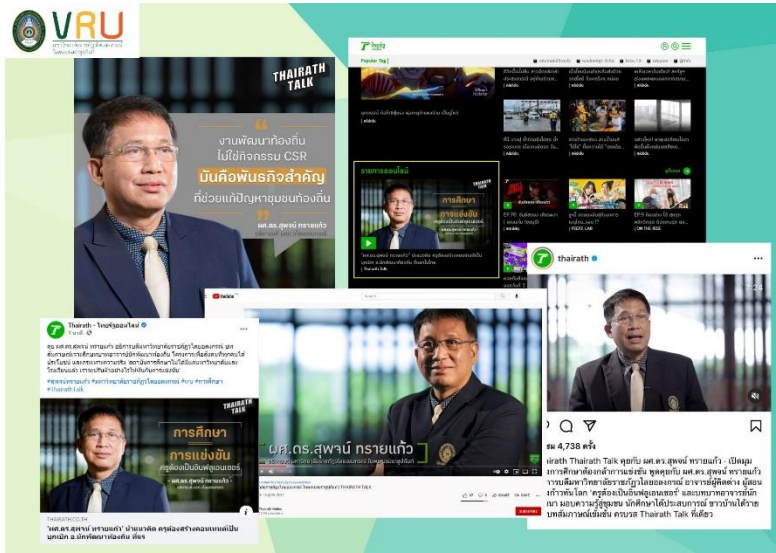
VRU
มหาวิทยาลัยราชภัฏวไลยอลงกรณ์ ในพระบรมราชูปถัมภ์

THAIRATH TALK
งานพัฒนาท้องถิ่น ไม่ใช่กิจกรรม CSR
มันคือพันธกิจสำคัญ
ที่ช่วยแก้ปัญหาชุมชนท้องถิ่น
ผศ.ดร.สุพจน์ ทรายแก้ว

ไทยรัฐ
Popular Tag
รายการออนไลน์
THAIRATH TALK
การศึกษา
การแข่งขัน

Thairath - ไทยรัฐออนไลน์
THAIRATH TALK
การศึกษา
การแข่งขัน
ผศ.ดร.สุพจน์ ทรายแก้ว
THAIRATH.CO.TH
"ผศ.ดร.สุพจน์ ทรายแก้ว" นำแนวคิด ครูต้องสร้างคอนเทนต์เป็น ยุคเปิด อ.นักพัฒนาท้องถิ่น ที่จร

YouTube
ผศ.ดร.สุพจน์ ทรายแก้ว

thairath
4,738 ครั้ง
thairath Thairath Talk คุยกับ ผศ.ดร.สุพจน์ ทรายแก้ว - เปิดมุม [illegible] การศึกษาต้องกล้าการแข่งขัน พูดคุยกับ ผศ.ดร.สุพจน์ ทรายแก้ว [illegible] การศึกษามหาวิทยาลัยราชภัฏวไลยอลงกรณ์ อาจารย์ผู้ติดต่าง ผู้สอน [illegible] ก้าวทันโลก 'ครูต้องเป็นอินฟลูเอนเซอร์' และแบบมาตรการที่มัก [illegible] นา มอบความรู้สู่ชุมชน นักศึกษาได้ประสบการณ์ ชาวบ้านได้รายได้ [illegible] บทสัมภาษณ์เข้มข้น ครบรส Thairath Talk ที่เดียว